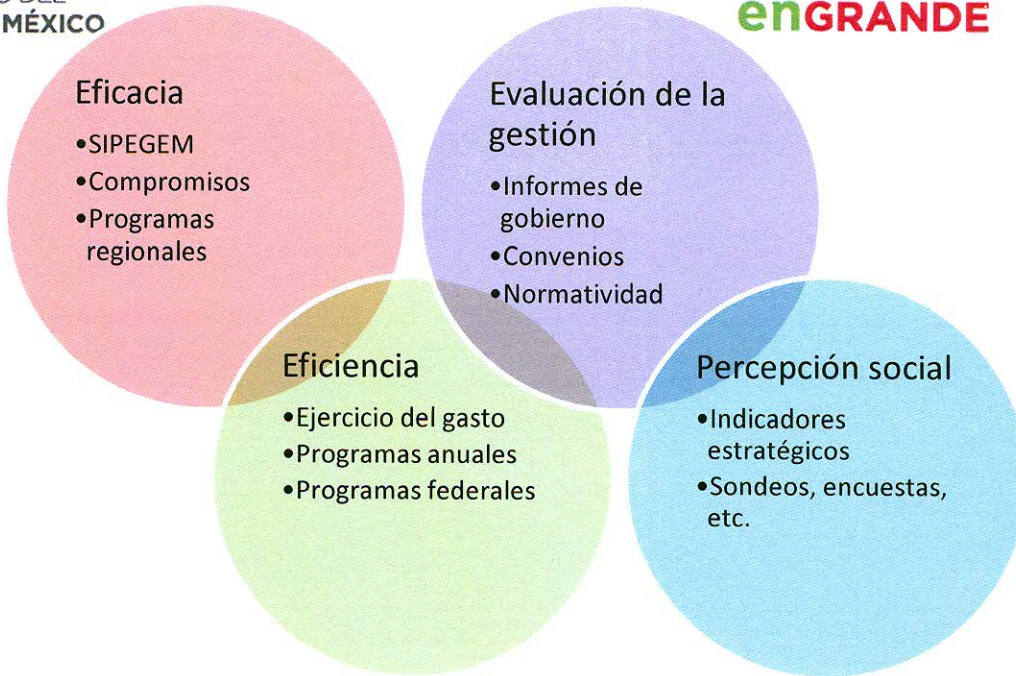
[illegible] DEL
MÉXICO

enGRANDE

Eficacia
•SIPEGEM
•Compromisos
•Programas regionales

Evaluación de la gestión
•Informes de gobierno
•Convenios
•Normatividad

Eficiencia
•Ejercicio del gasto
•Programas anuales
•Programas federales

Percepción social
•Indicadores estratégicos
•Sondeos, encuestas, etc.